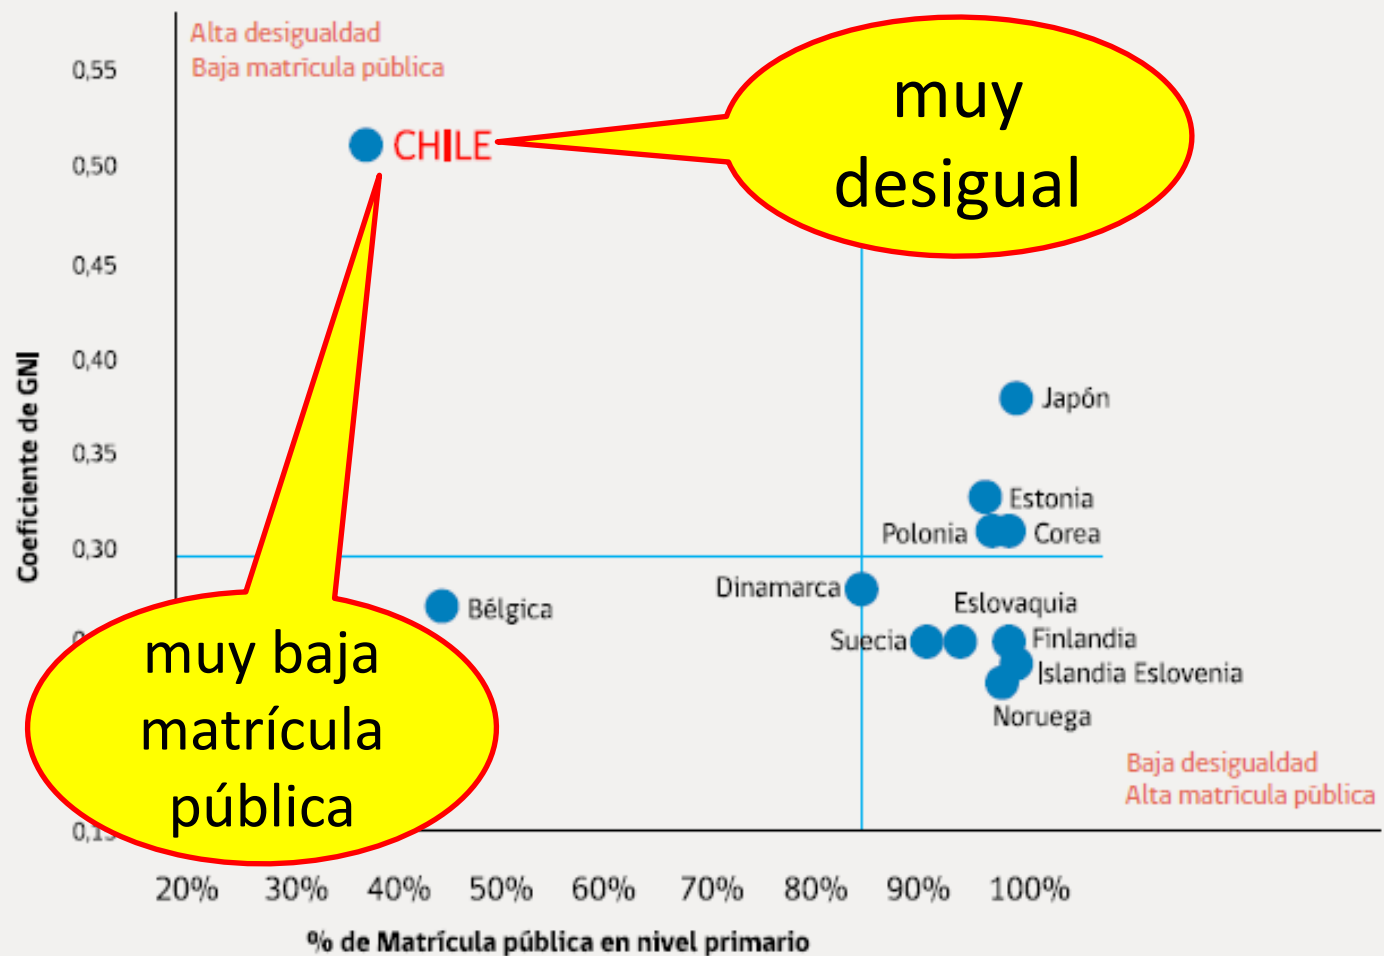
Alta desigualdad
Baja matrícula pública

0,55
0,50
0,45
0,40
0,35
0,30
0,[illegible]
0,1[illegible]

Coeficiente de GNI

CHILE

muy desigual

Japón
Estonia
Polonia
Corea
Dinamarca
Bélgica
Eslovaquia
Suecia
Finlandia
Islandia Eslovenia
Noruega

muy baja matrícula pública

Baja desigualdad
Alta matrícula pública

20% 30% 40% 50% 60% 70% 80% 90% 100%

% de Matrícula pública en nivel primario